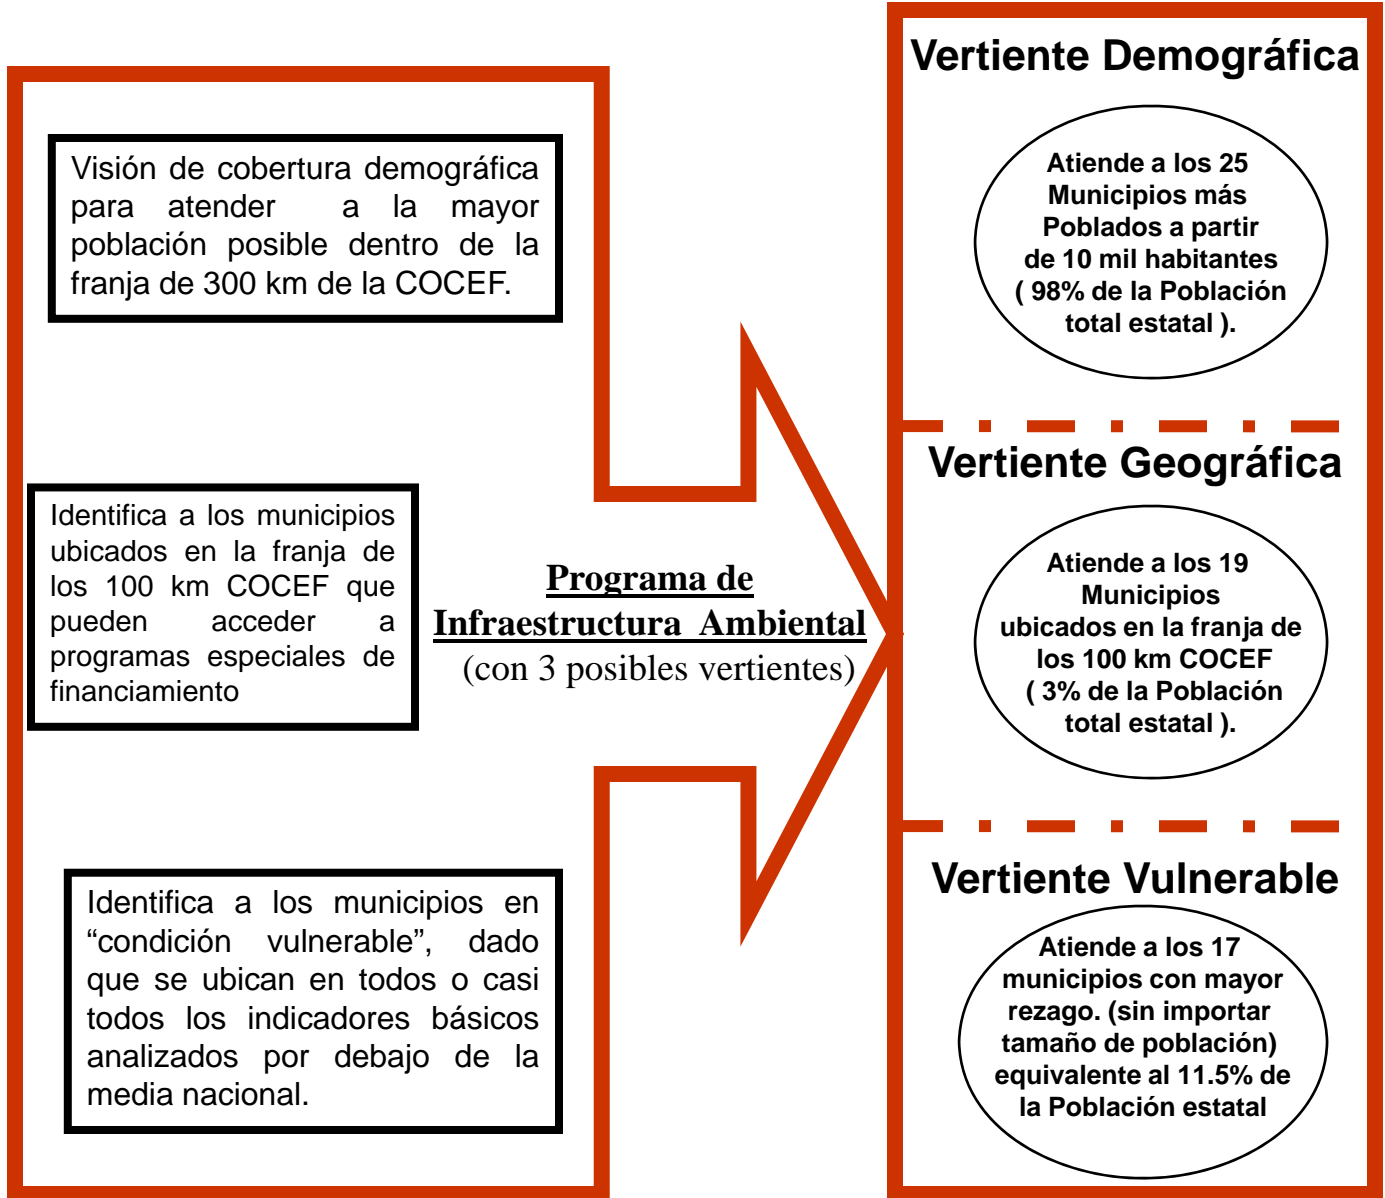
Visión de cobertura demográfica para atender a la mayor población posible dentro de la franja de 300 km de la COCEF.

Identifica a los municipios ubicados en la franja de los 100 km COCEF que pueden acceder a programas especiales de financiamiento

Identifica a los municipios en “condición vulnerable”, dado que se ubican en todos o casi todos los indicadores básicos analizados por debajo de la media nacional.

Programa de Infraestructura Ambiental
(con 3 posibles vertientes)

Vertiente Demográfica

Atiende a los 25 Municipios más Poblados a partir de 10 mil habitantes ( 98% de la Población total estatal ).

Vertiente Geográfica

Atiende a los 19 Municipios ubicados en la franja de los 100 km COCEF ( 3% de la Población total estatal ).

Vertiente Vulnerable

Atiende a los 17 municipios con mayor rezago. (sin importar tamaño de población) equivalente al 11.5% de la Población estatal